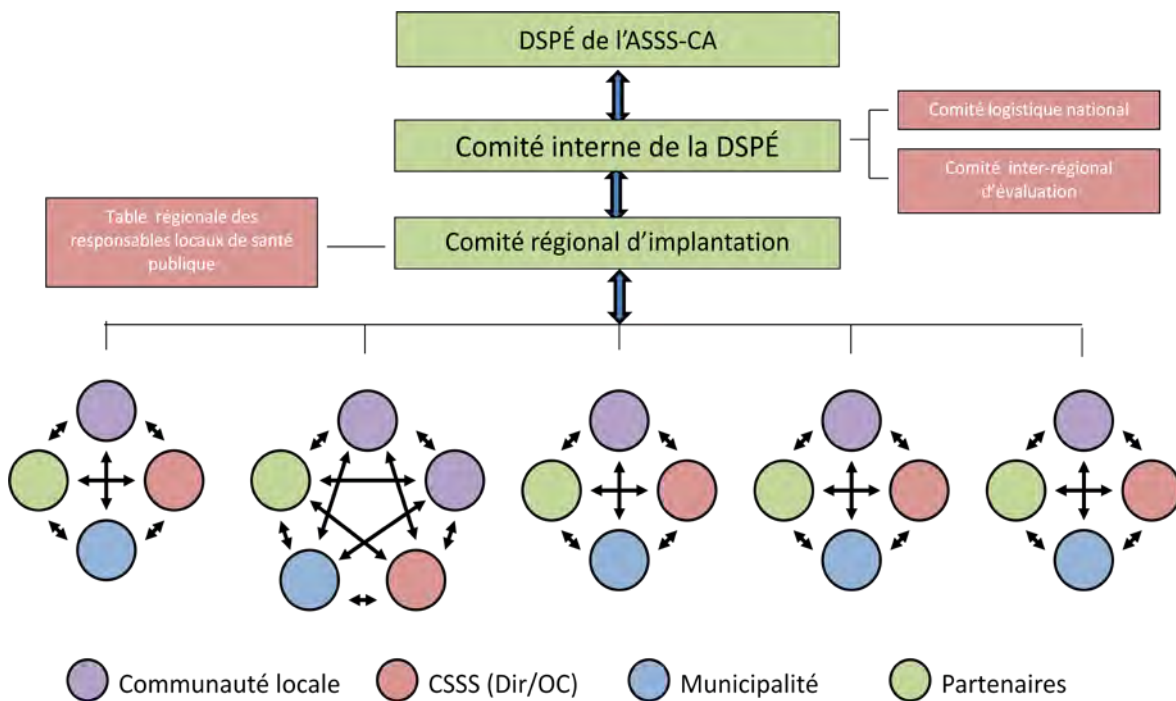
DSPÉ de l'ASSS-CA

Comité logistique national

Comité interne de la DSPÉ

Comité inter-régional d'évaluation

Table régionale des responsables locaux de santé publique

Comité régional d'implantation

Communauté locale
CSSS (Dir/OC)
Municipalité
Partenaires